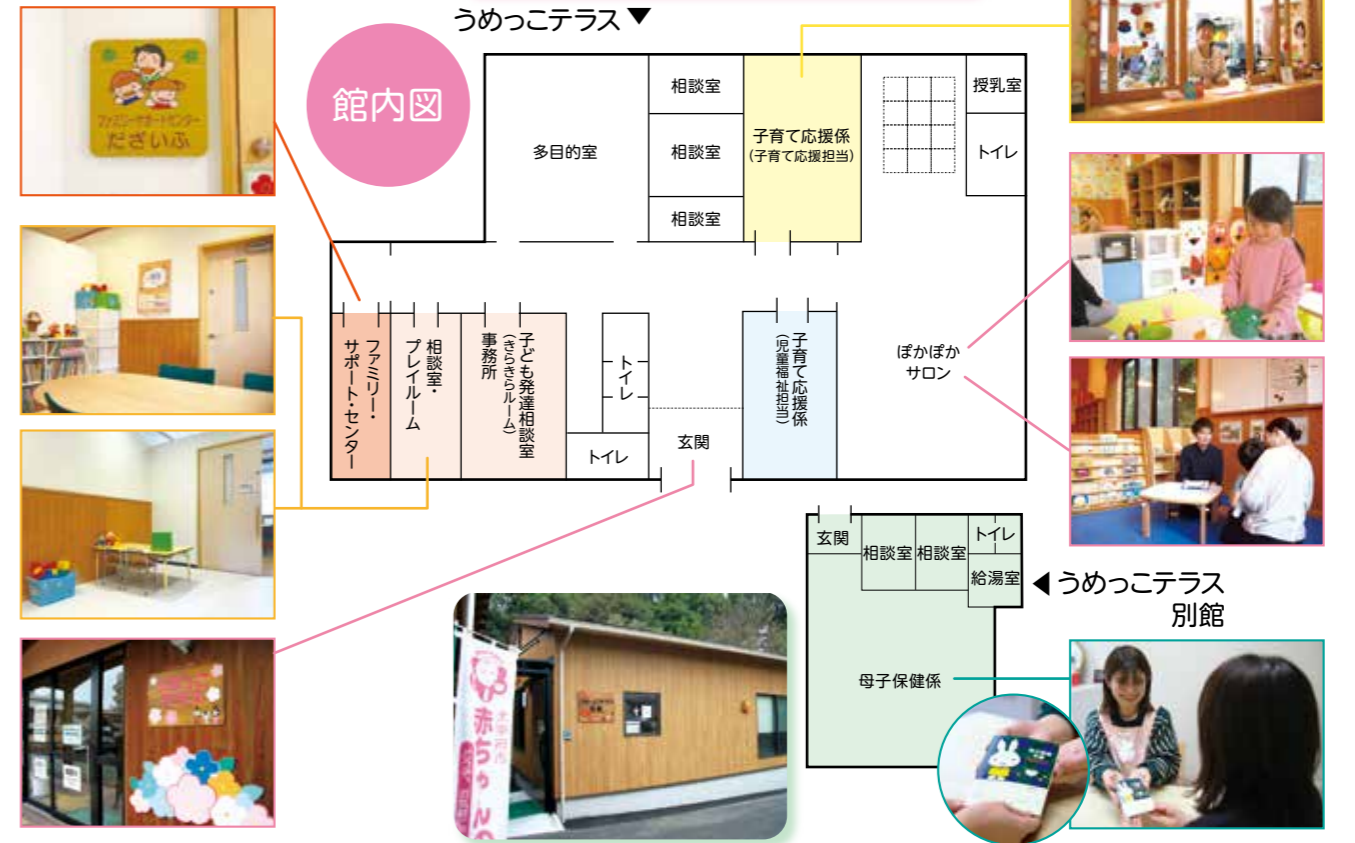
うめっこテラス ▼

館内図

ファミリーサポートセンター
だざいふ

相談室
相談室
相談室
子育て応援係
(子育て応援担当)
授乳室
トイレ
多目的室

ファミリー・サポート・センター
相談室・プレイルーム
事務所
子ども発達相談室
(きらきらルーム)
トイレ
トイレ
玄関
子育て応援係
(児童福祉担当)
ぽかぽかサロン

玄関
相談室
相談室
トイレ
給湯室
◀ うめっこテラス 別館
母子保健係

赤ちゃん